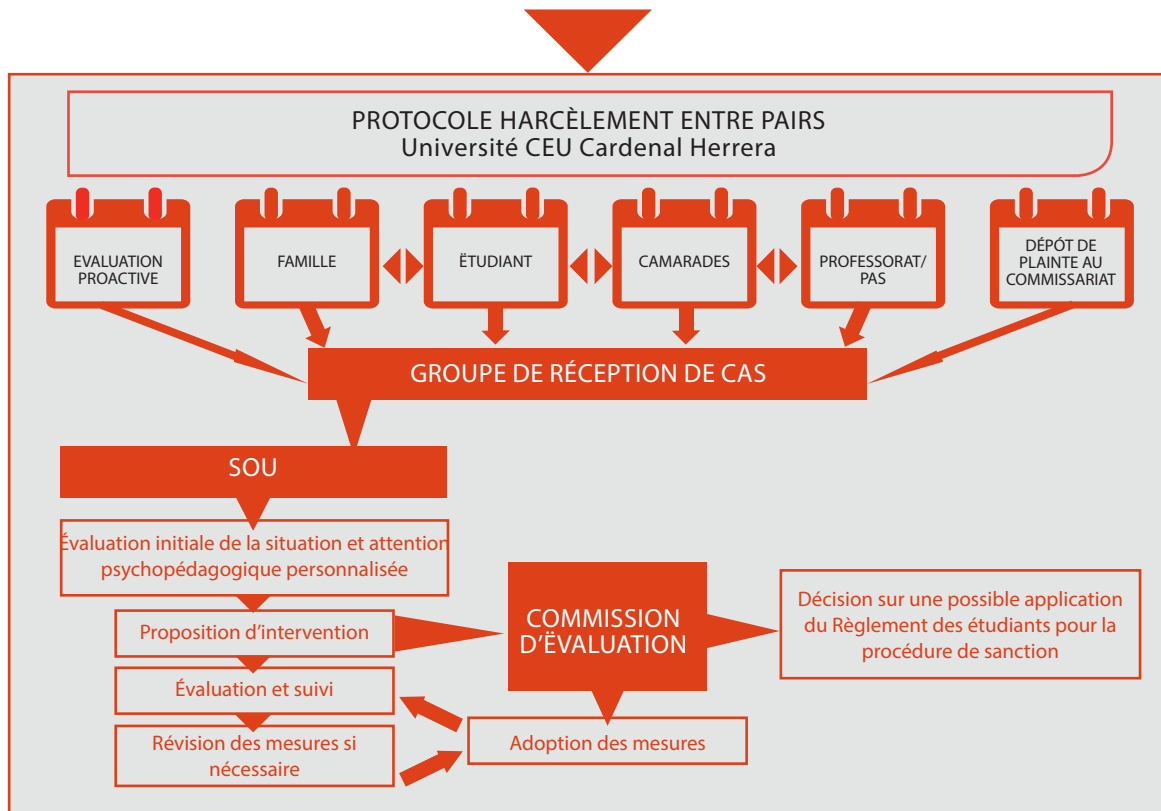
PROTOCOLE HARCÈLEMENT ENTRE PAIRS
Université CEU Cardenal Herrera

EVALUATION PROACTIVE

FAMILLE

ËTUDIANT

CAMARADES

PROFESSORAT/ PAS

DÉPÔT DE PLAINTE AU COMMISSARIAT

GROUPE DE RÉCEPTION DE CAS

SOU

Évaluation initiale de la situation et attention psychopédagogique personnalisée

Proposition d'intervention

Évaluation et suivi

Révision des mesures si nécessaire

COMMISSION D'ËVALUATION

Décision sur une possible application du Règlement des étudiants pour la procédure de sanction

Adoption des mesures